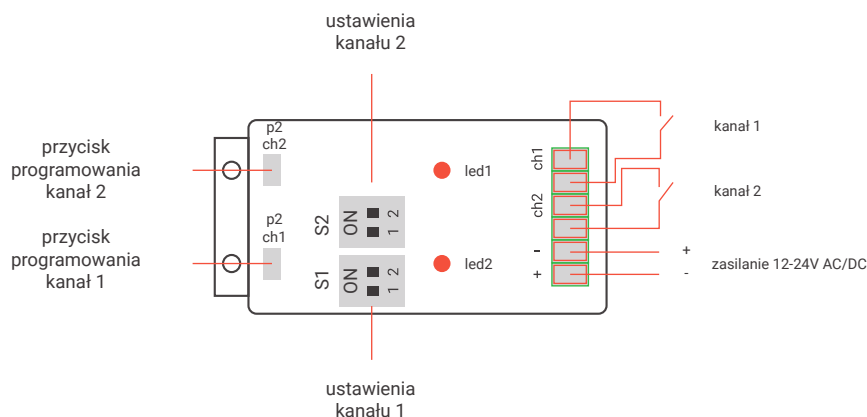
ustawienia kanału 2

przycisk programowania kanał 2

p2 ch2

p2 ch1

przycisk programowania kanał 1

S2 ON 1 2

S1 ON 1 2

led1

led2

ch1

ch2

-

+

kanał 1

kanał 2

+

-

zasilanie 12-24V AC/DC

ustawienia kanału 1